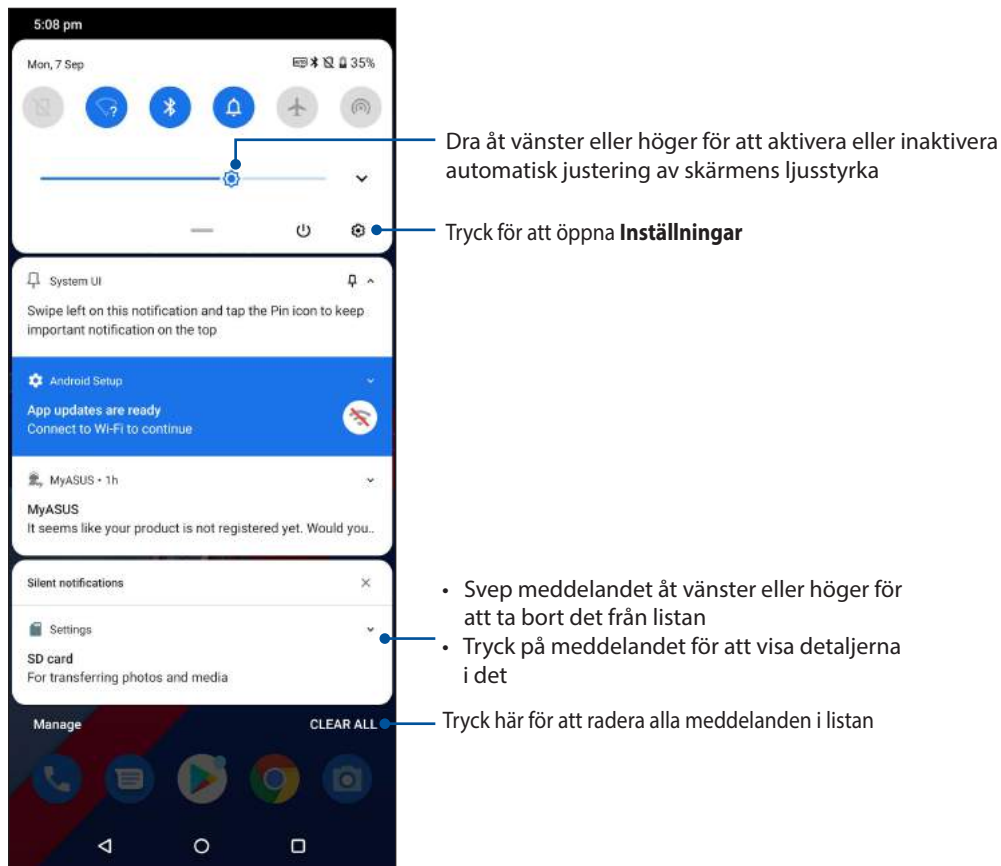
5:08 pm

Mon, 7 Sep

35%

Dra åt vänster eller höger för att aktivera eller inaktivera automatisk justering av skärmens ljusstyrka

Tryck för att öppna **Inställningar**

System UI

Swipe left on this notification and tap the Pin icon to keep important notification on the top

Android Setup

App updates are ready
Connect to Wi-Fi to continue

MyASUS • 1h

MyASUS
It seems like your product is not registered yet. Would you..

Silent notifications

Settings

SD card
For transferring photos and media

• Svep meddelandet åt vänster eller höger för att ta bort det från listan
• Tryck på meddelandet för att visa detaljerna i det

Manage

CLEAR ALL

Tryck här för att radera alla meddelanden i listan